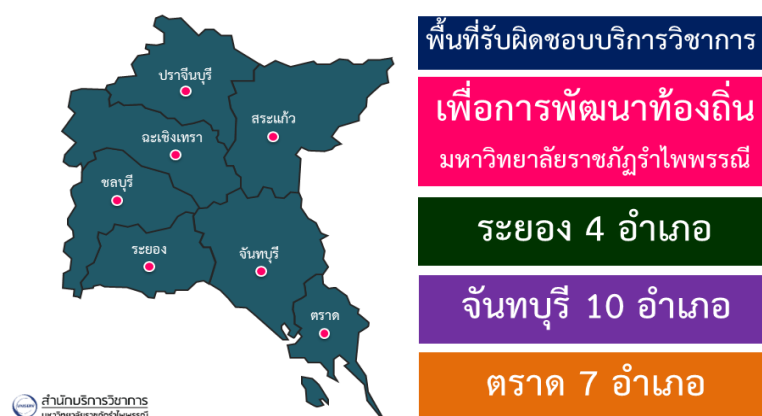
ปราจีนบุรี

สระแก้ว

ฉะเชิงเทรา

ชลบุรี

ระยอง

จันทบุรี

ตราด

พื้นที่รับผิดชอบบริการวิชาการ

เพื่อการพัฒนาท้องถิ่น

มหาวิทยาลัยราชภัฏรำไพพรรณี

ระยอง 4 อำเภอ

จันทบุรี 10 อำเภอ

ตราด 7 อำเภอ

สำนักบริการวิชาการ

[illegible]